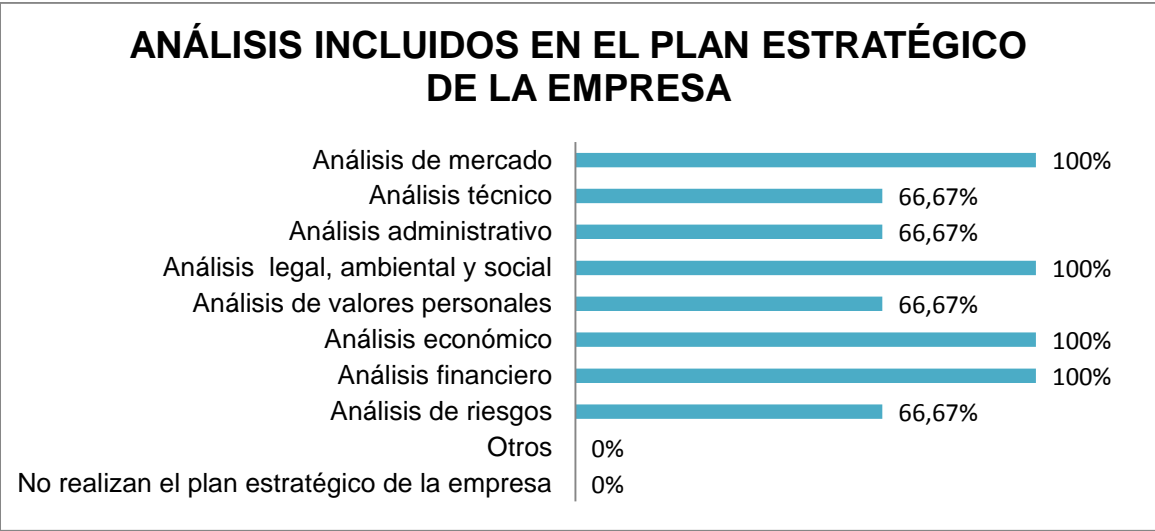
ANÁLISIS INCLUIDOS EN EL PLAN ESTRATÉGICO DE LA EMPRESA

Análisis de mercado 100%
Análisis técnico 66,67%
Análisis administrativo 66,67%
Análisis legal, ambiental y social 100%
Análisis de valores personales 66,67%
Análisis económico 100%
Análisis financiero 100%
Análisis de riesgos 66,67%
Otros 0%
No realizan el plan estratégico de la empresa 0%